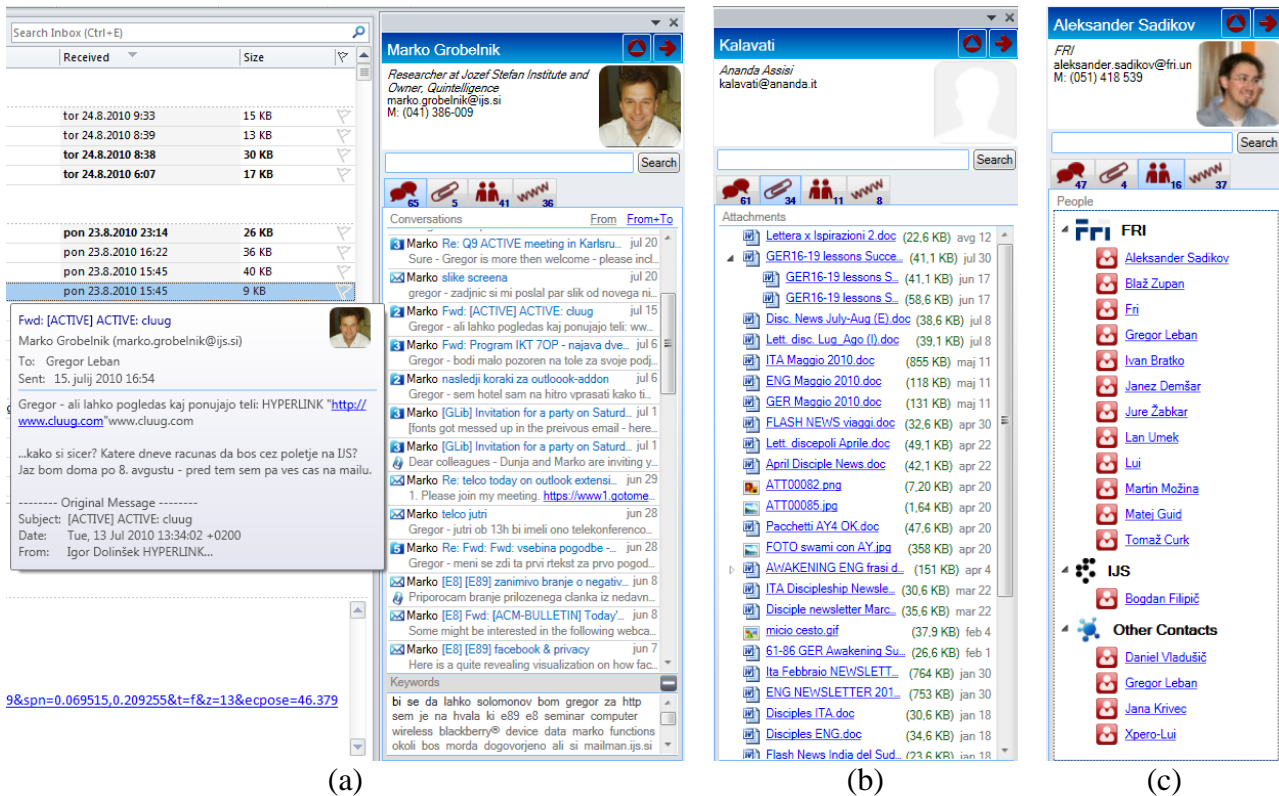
Search Inbox (Ctrl+E)

| Received | Size |
|---|---|
| tor 24.8.2010 9:33 | 15 KB |
| tor 24.8.2010 8:39 | 13 KB |
| tor 24.8.2010 8:38 | 30 KB |
| tor 24.8.2010 6:07 | 17 KB |
| pon 23.8.2010 23:14 | 26 KB |
| pon 23.8.2010 16:22 | 36 KB |
| pon 23.8.2010 15:45 | 40 KB |
| pon 23.8.2010 15:45 | 9 KB |

Fwd: [ACTIVE] ACTIVE: cluug
Marko Grobelnik (marko.grobelnik@ijs.si)
To: Gregor Leban
Sent: 15. julij 2010 16:54

Gregor - ali lahko pogledas kaj ponujajo teli: HYPERLINK "http://www.cluug.com"www.cluug.com

...kako si sicer? Katere dneve racunas da bos cez poletje na IJS? Jaz bom doma po 8. avgustu - pred tem sem pa ves cas na mailu.

-------- Original Message --------
Subject: [ACTIVE] ACTIVE: cluug
Date: Tue, 13 Jul 2010 13:34:02 +0200
From: Igor Dolinšek HYPERLINK...

9&spn=0.069515,0.209255&t=f&z=13&ecpose=46.379

Marko Grobelnik
Researcher at Jozef Stefan Institute and Owner, Quintelligence
marko.grobelnik@ijs.si
M: (041) 386-009
Search
65 5 41 36
Conversations From From+To
Marko Re: Q9 ACTIVE meeting in Karlsru... jul 20
Sure - Gregor is more then welcome - please incl...
Marko slike screena jul 20
gregor - zadjnic si mi poslal par slik od novega ni...
Marko Fwd: [ACTIVE] ACTIVE: cluug jul 15
Gregor - ali lahko pogledas kaj ponujajo teli: www...
Marko Fwd: Program IKT 7OP - najava dve... jul 6
Gregor - bodi malo pozoren na tole za svoje podj...
Marko nasledji koraki za outloook-addon jul 6
Gregor - sem hotel sam na hitro vpraSati kako ti...
Marko [GLib] Invitation for a party on Saturd... jul 1
[fonts got messed up in the preivous email - here...
Marko [GLib] Invitation for a party on Saturd... jul 1
Dear colleagues - Dunja and Marko are inviting y...
Marko Re: telco today on outlook extensi... jun 29
1. Please join my meeting. https://www1.gotome...
Marko telco jutri jun 28
Gregor - jutri ob 13h bi imeli ono telekonferenco...
Marko Re: Fwd: Fwd: vsebina pogodbe -... jun 28
Gregor - meni se zdi ta prvi rtekst za prvo pogod...
Marko [E8] [E89] zanimivo branje o negativ... jun 8
Priporocam branje prilozenega clanka iz nedavn...
Marko [E8] Fwd: [ACM-BULLETIN] Today'... jun 8
Some might be interested in the following webca...
Marko [E8] [E89] facebook & privacy jun 7
Here is a quite revealing visualization on how fac...
Keywords
bi se da lahko solomonov bom gregor za http sem je na hvala ki e89 e8 seminar computer wireless blackberry® device data marko functions okoli bos morda dogovorjeno ali si mailman.ijs.si

(a)

Kalavati
Ananda Assisi
kalavati@ananda.it
Search
61 34 11 8
Attachments
Lettera x Ispirazioni 2.doc (22,6 KB) avg 12
GER16-19 lessons Succe... (41,1 KB) jul 30
GER16-19 lessons S... (41,1 KB) jun 17
GER16-19 lessons S... (58,6 KB) jun 17
Disc. News July-Aug (E).doc (38,6 KB) jul 8
Lett. disc. Lug_Ago (I).doc (39,1 KB) jul 8
ITA Maggio 2010.doc (855 KB) maj 11
ENG Maggio 2010.doc (118 KB) maj 11
GER Maggio 2010.doc (131 KB) maj 11
FLASH NEWS viaggi.doc (32,6 KB) apr 30
Lett. discepoli Aprile.doc (49,1 KB) apr 22
April Disciple News.doc (42,1 KB) apr 22
ATT00082.png (7,20 KB) apr 20
ATT00085.jpg (1,64 KB) apr 20
Pacchetti AY4 OK.doc (47,6 KB) apr 20
FOTO swami con AY.jpg (358 KB) apr 20
AWAKENING ENG frasi d... (151 KB) apr 4
ITA Discipleship Newsle... (30,6 KB) mar 22
Disciple newsletter Marc... (35,6 KB) mar 22
micio cesto.gif (37,9 KB) feb 4
61-86 GER Awakening Su... (26,6 KB) feb 1
Ita Febbraio NEWSLETT... (764 KB) jan 30
ENG NEWSLETTER 201... (753 KB) jan 30
Disciples ITA.doc (30,6 KB) jan 18
Disciples ENG.doc (34,6 KB) jan 18
Flash News India del Sud... (33,7 KB) jan 18

(b)

Aleksander Sadikov
FRI
aleksander.sadikov@fri.un
M: (051) 418 539
Search
47 4 16 37
People
FRI
Aleksander Sadikov
Blaž Zupan
Fri
Gregor Leban
Ivan Bratko
Janez Demšar
Jure Žabkar
Lan Umek
Lui
Martin Možina
Matej Guid
Tomaž Curk
IJS
Bogdan Filipič
Other Contacts
Daniel Vladušič
Gregor Leban
Jana Krivec
Xpero-Lui

(c)